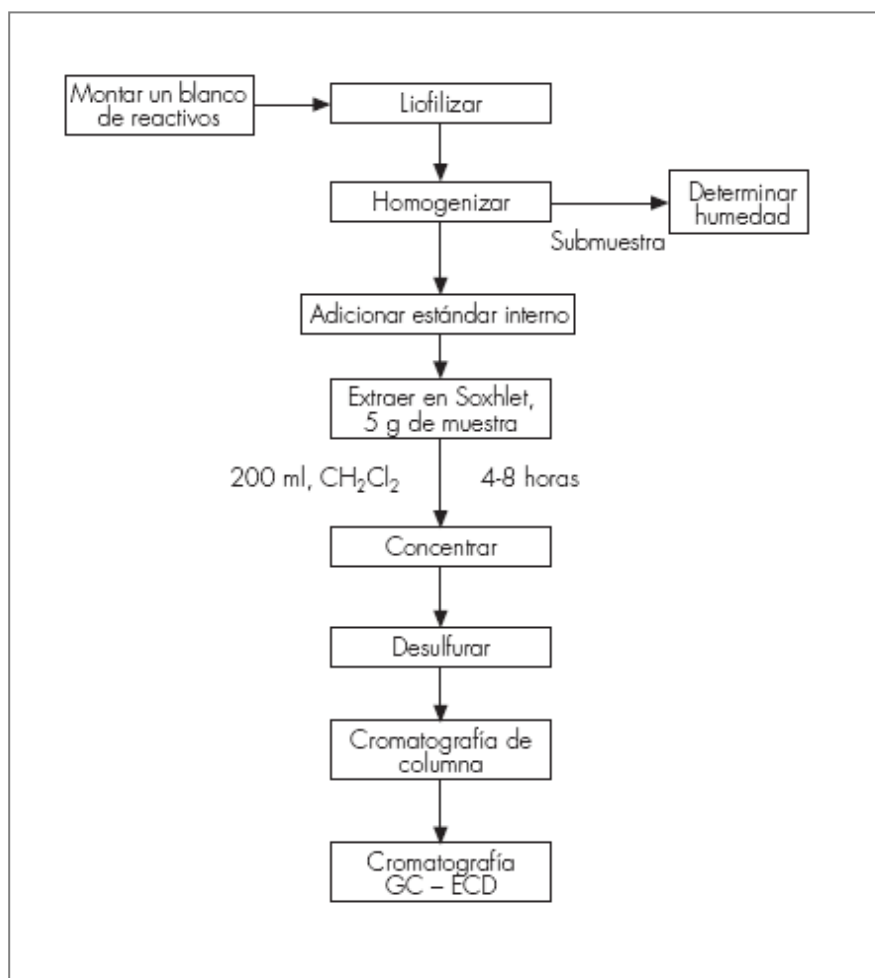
Montar un blanco de reactivos

Liofilizar

Homogenizar

Determinar humedad

Submuestra

Adicionar estándar interno

Extraer en Soxhlet, 5 g de muestra

200 ml, $CH_2Cl_2$

4-8 horas

Concentrar

Desulfurar

Cromatografía de columna

Cromatografía GC – ECD